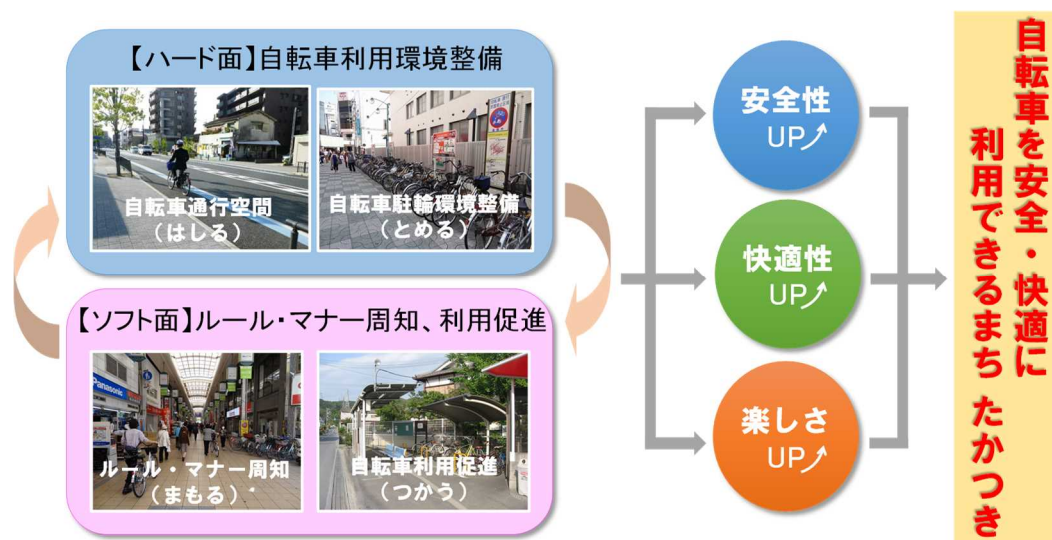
【ハード面】自転車利用環境整備

自転車通行空間
（はしる）

自転車駐輪環境整備
（とめる）

【ソフト面】ルール・マナー周知、利用促進

ルール・マナー周知
（まもる）

自転車利用促進
（つかう）

安全性
UP

快適性
UP

楽しさ
UP

自転車を安全・快適に
利用できるまち たかつき